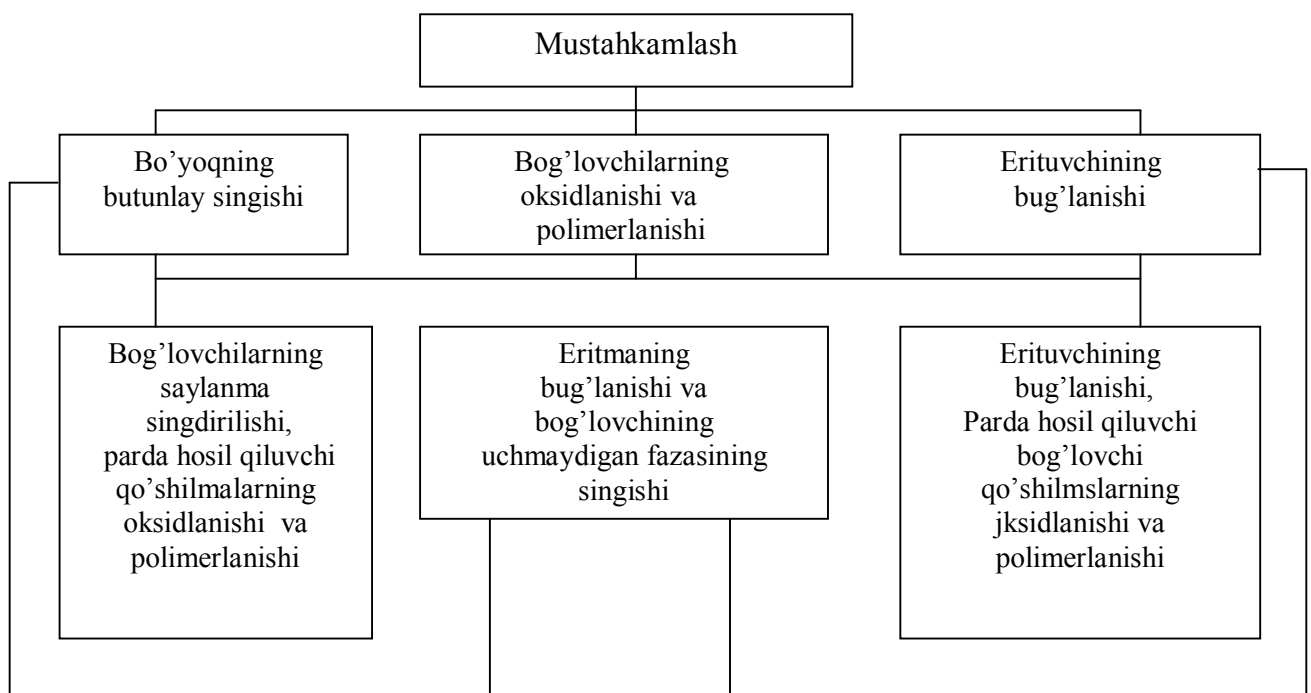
Mustahkamlash

Bo’yoqning butunlay singishi

Bog’lovchilarning oksidlanishi va polimerlanishi

Erituvchining bug’lanishi

Bog’lovchilarning saylanma singdirilishi, parda hosil qiluvchi qo’shilmalarning oksidlanishi va polimerlanishi

Eritmaning bug’lanishi va bog’lovchining uchmaydigan fazasining singishi

Erituvchining bug’lanishi, Parda hosil qiluvchi bog’lovchi qo’shilmslarning jksidlanishi va polimerlanishi